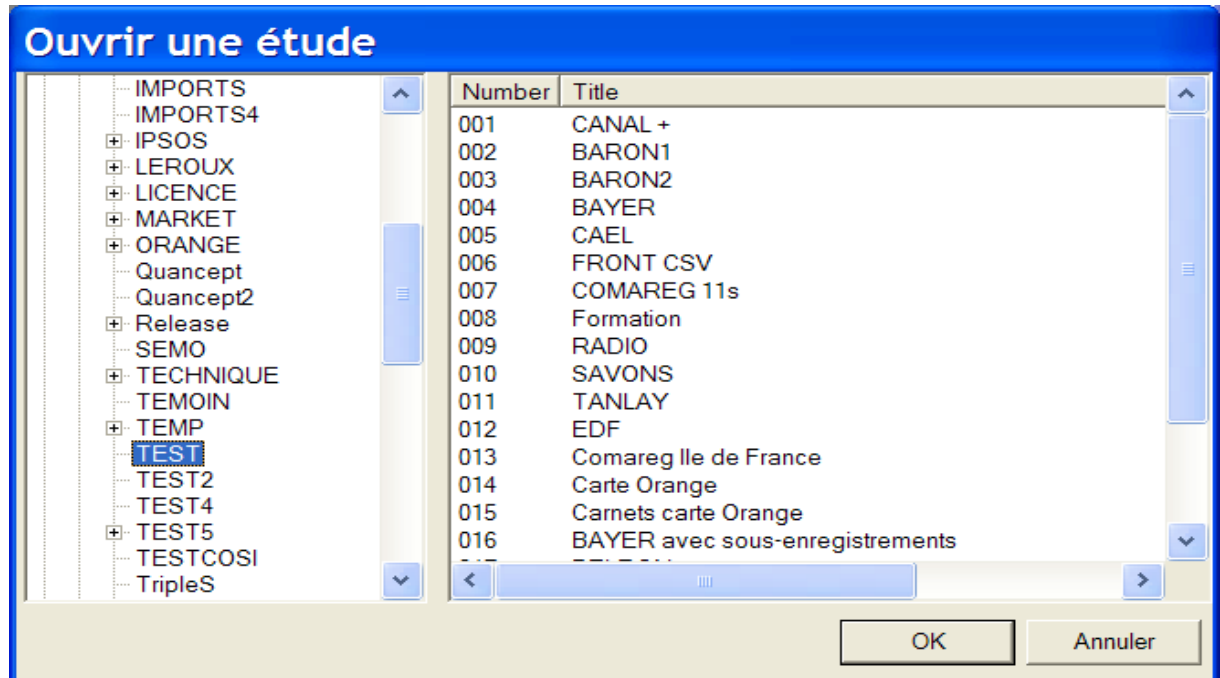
Ouvrir une étude

IMPORTS
IMPORTS4
IPSOS
LEROUX
LICENCE
MARKET
ORANGE
Quancept
Quancept2
Release
SEMO
TECHNIQUE
TEMOIN
TEMP
TEST
TEST2
TEST4
TEST5
TESTCOSI
TripleS

| Number | Title |
|---|---|
| 001 | CANAL + |
| 002 | BARON1 |
| 003 | BARON2 |
| 004 | BAYER |
| 005 | CAEL |
| 006 | FRONT CSV |
| 007 | COMAREG 11s |
| 008 | Formation |
| 009 | RADIO |
| 010 | SAVONS |
| 011 | TANLAY |
| 012 | EDF |
| 013 | Comareg Ile de France |
| 014 | Carte Orange |
| 015 | Carnets carte Orange |
| 016 | BAYER avec sous-enregistrements |
| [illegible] | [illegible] |

OK
Annuler